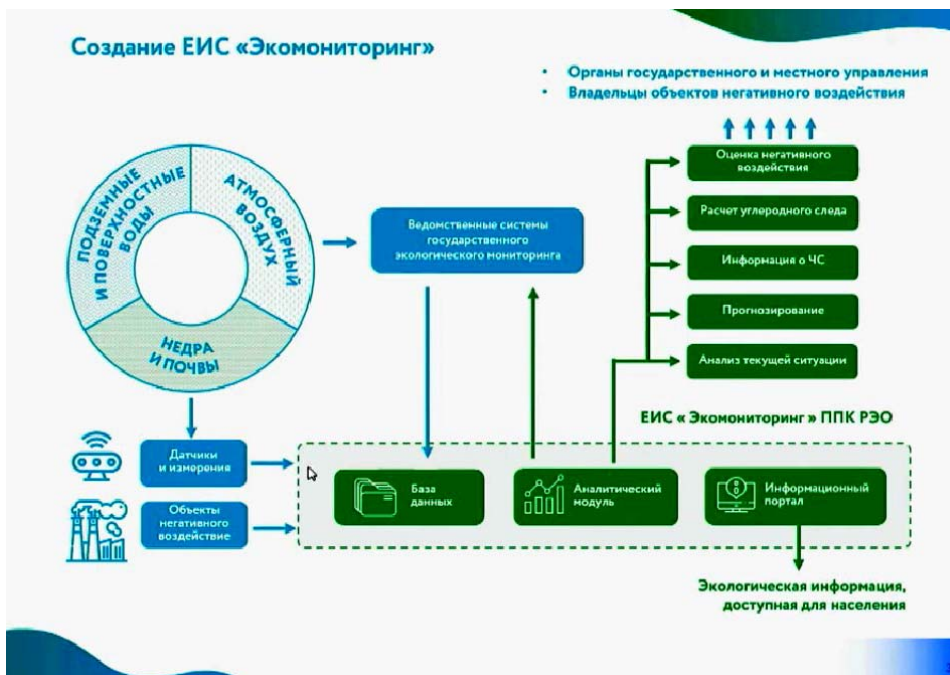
Создание ЕИС «Экомониторинг»

• Органы государственного и местного управления
• Владельцы объектов негативного воздействия

ПОДЗЕМНЫЕ И ПОВЕРХНОСТНЫЕ ВОДЫ

АТМОСФЕРНЫЙ ВОЗДУХ

НЕДРА И ПОЧВЫ

Ведомственные системы государственного экологического мониторинга

Оценка негативного воздействия

Расчет углеродного следа

Информация о ЧС

Прогнозирование

Анализ текущей ситуации

ЕИС « Экомониторинг » ППК РЭО

Датчики и измерения

Объекты негативного воздействие

База данных

Аналитический модуль

Информационный портал

Экологическая информация, доступная для населения